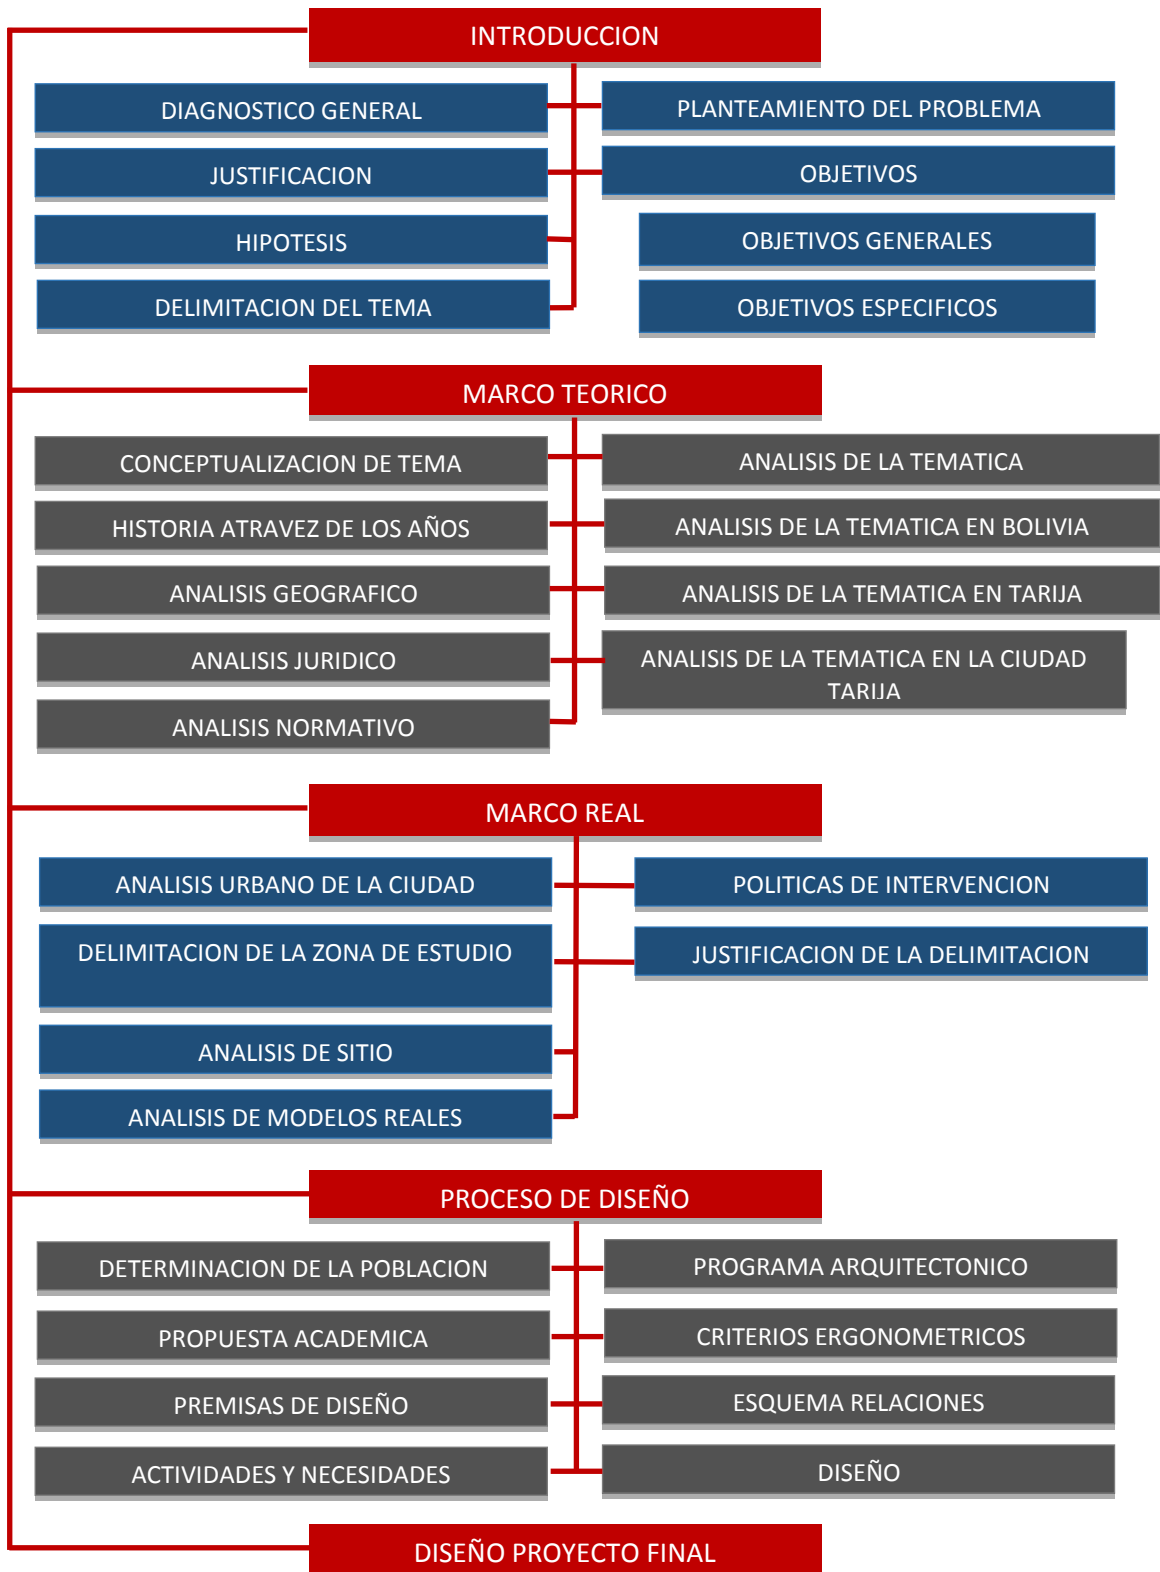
INTRODUCCION

DIAGNOSTICO GENERAL

PLANTEAMIENTO DEL PROBLEMA

JUSTIFICACION

OBJETIVOS

HIPOTESIS

OBJETIVOS GENERALES

DELIMITACION DEL TEMA

OBJETIVOS ESPECIFICOS

MARCO TEORICO

CONCEPTUALIZACION DE TEMA

ANALISIS DE LA TEMATICA

HISTORIA ATRAVEZ DE LOS AÑOS

ANALISIS DE LA TEMATICA EN BOLIVIA

ANALISIS GEOGRAFICO

ANALISIS DE LA TEMATICA EN TARIJA

ANALISIS JURIDICO

ANALISIS DE LA TEMATICA EN LA CIUDAD TARIJA

ANALISIS NORMATIVO

MARCO REAL

ANALISIS URBANO DE LA CIUDAD

POLITICAS DE INTERVENCION

DELIMITACION DE LA ZONA DE ESTUDIO

JUSTIFICACION DE LA DELIMITACION

ANALISIS DE SITIO

ANALISIS DE MODELOS REALES

PROCESO DE DISEÑO

DETERMINACION DE LA POBLACION

PROGRAMA ARQUITECTONICO

PROPUESTA ACADEMICA

CRITERIOS ERGONOMETRICOS

PREMISAS DE DISEÑO

ESQUEMA RELACIONES

ACTIVIDADES Y NECESIDADES

DISEÑO

DISEÑO PROYECTO FINAL